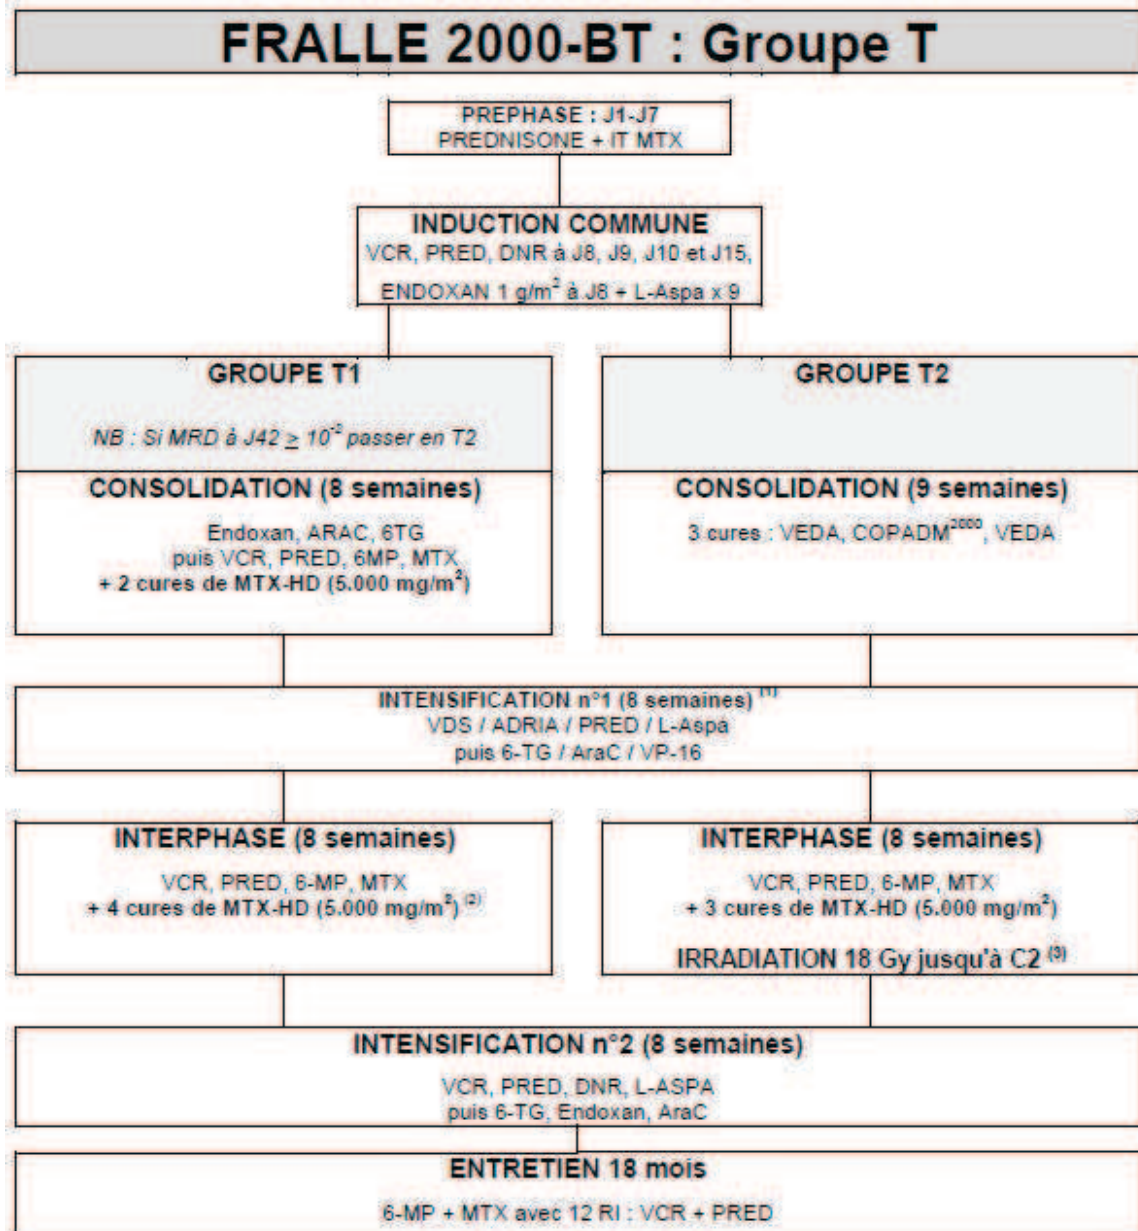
FRALLE 2000-BT : Groupe T

PREPHASE : J1-J7
PREDNISONE + IT MTX

INDUCTION COMMUNE
VCR, PRED, DNR à J8, J9, J10 et J15,
ENDOXAN 1 g/m$^2$ à J8 + L-Aspa x 9

GROUPE T1

NB : Si MRD à J42 $\geq 10^{-2}$ passer en T2

CONSOLIDATION (8 semaines)

Endoxan, ARAC, 6TG
puis VCR, PRED, 6MP, MTX,
+ 2 cures de MTX-HD (5.000 mg/m$^2$)

GROUPE T2

CONSOLIDATION (9 semaines)

3 cures : VEDA, COPADM$^{2000}$, VEDA

INTENSIFICATION n°1 (8 semaines) $^{(1)}$
VDS / ADRIA / PRED / L-Aspa
puis 6-TG / AraC / VP-16

INTERPHASE (8 semaines)

VCR, PRED, 6-MP, MTX
+ 4 cures de MTX-HD (5.000 mg/m$^2$) $^{(2)}$

INTERPHASE (8 semaines)

VCR, PRED, 6-MP, MTX
+ 3 cures de MTX-HD (5.000 mg/m$^2$)

IRRADIATION 18 Gy jusqu'à C2 $^{(3)}$

INTENSIFICATION n°2 (8 semaines)

VCR, PRED, DNR, L-ASPA
puis 6-TG, Endoxan, AraC

ENTRETIEN 18 mois

6-MP + MTX avec 12 RI : VCR + PRED